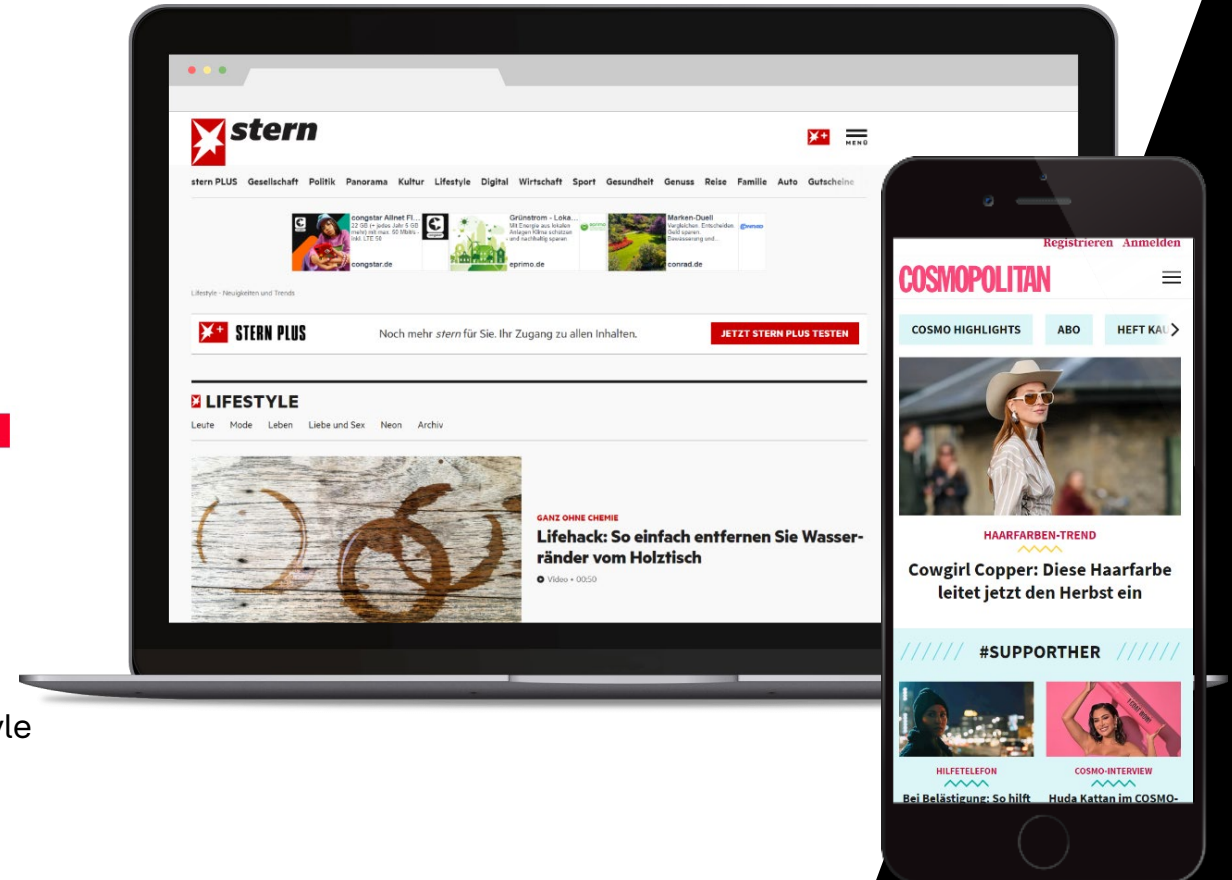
stern

MENÜ

stern PLUS Gesellschaft Politik Panorama Kultur Lifestyle Digital Wirtschaft Sport Gesundheit Genuss Reise Familie Auto Gutscheine

congstar Allnet Fl...
congstar.de

Grünstrom - Loka...
Mit Energie aus lokalen Anlagen Klima schützen und nachhaltig sparen
eprimo.de

Marken-Duell
conrad.de

Lifestyle - Neuigkeiten und Trends

STERN PLUS

Noch mehr stern für Sie. Ihr Zugang zu allen Inhalten.

JETZT STERN PLUS TESTEN

LIFESTYLE

Leute Mode Leben Liebe und Sex Neon Archiv

GANZ OHNE CHEMIE

Lifehack: So einfach entfernen Sie Wasserränder vom Holztisch

Video • 00:50

Registrieren Anmelden

COSMOPOLITAN

COSMO HIGHLIGHTS ABO HEFT KA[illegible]

HAARFARBEN-TREND

Cowgirl Copper: Diese Haarfarbe leitet jetzt den Herbst ein

#SUPPORTHER

HILFETELEFON
Bei Belästigung: So hilft

COSMO-INTERVIEW
Huda Kattan im COSMO-

yle